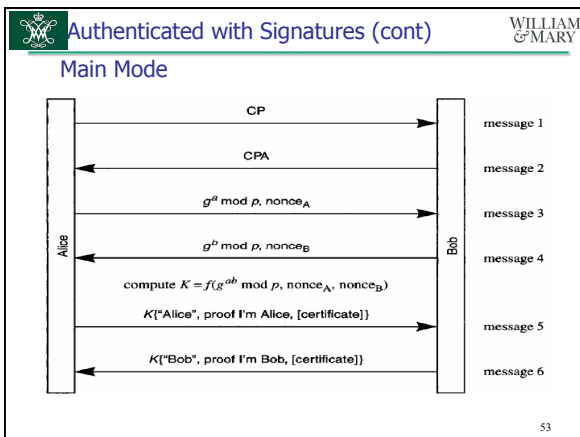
Authenticated with Signatures (cont)

WILLIAM & MARY

Main Mode

Alice

Bob

CP

message 1

CPA

message 2

$g^a$ mod $p$, nonce$_A$

message 3

$g^b$ mod $p$, nonce$_B$

message 4

compute $K = f(g^{ab} \bmod p, \text{nonce}_A, \text{nonce}_B)$

$K${"Alice", proof I'm Alice, [certificate]}

message 5

$K${"Bob", proof I'm Bob, [certificate]}

message 6

53